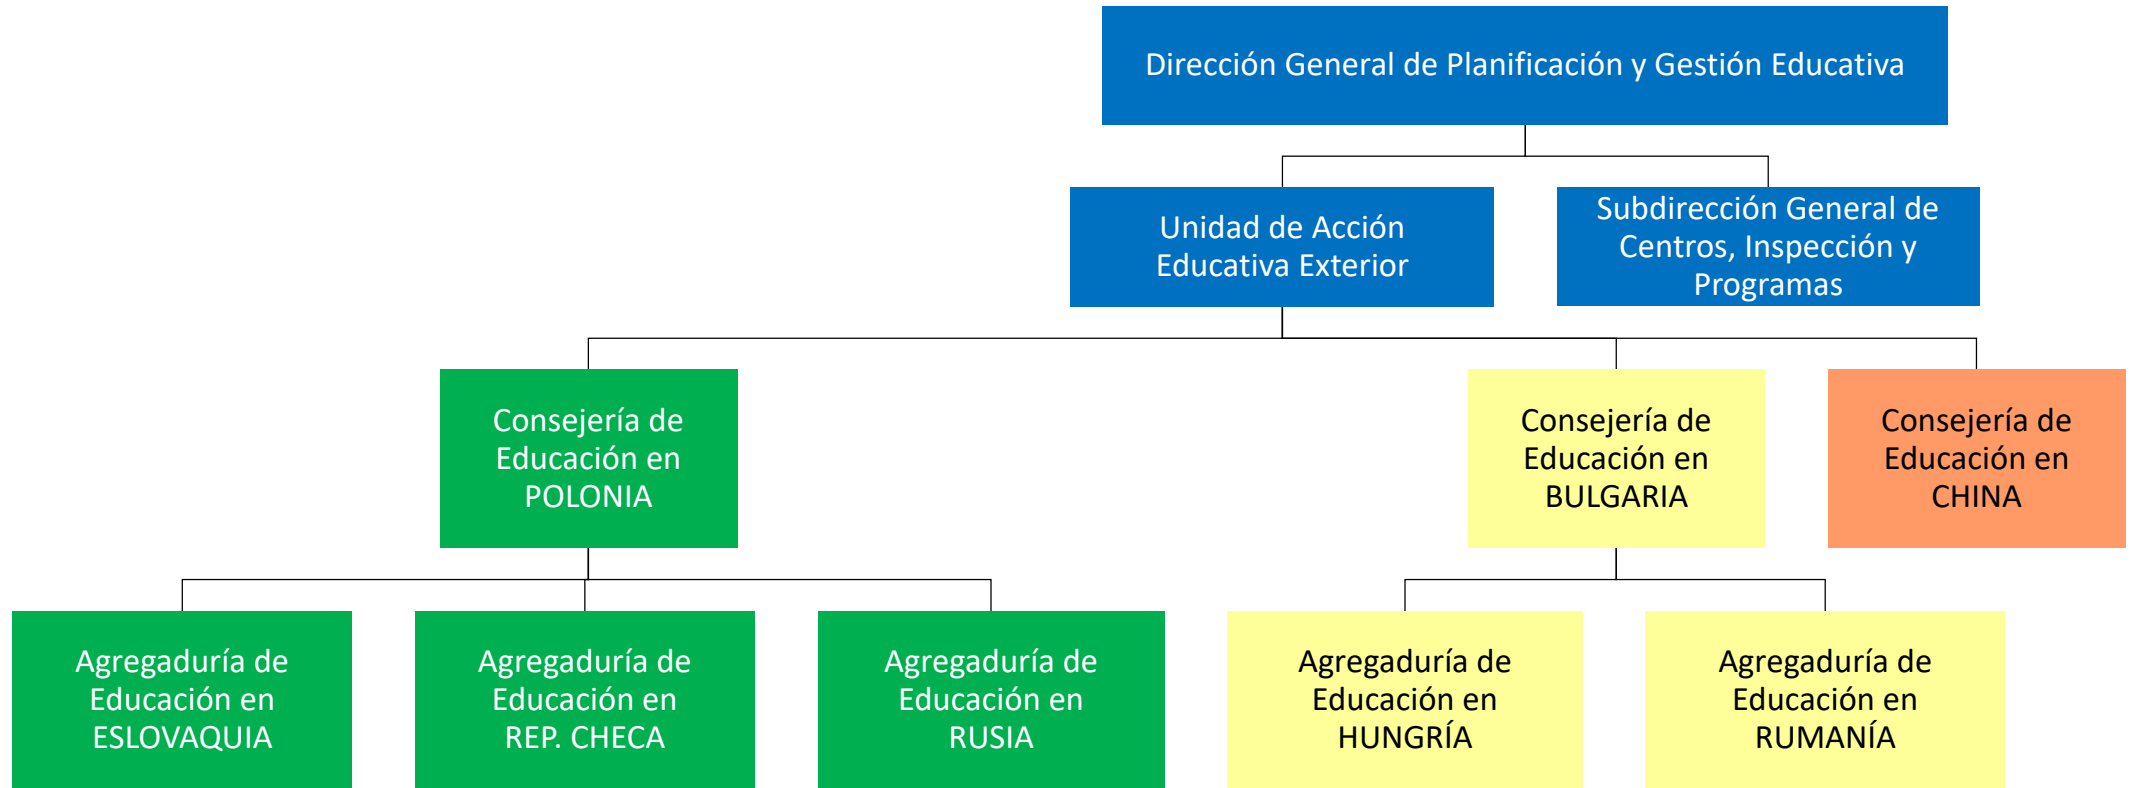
Dirección General de Planificación y Gestión Educativa

Unidad de Acción Educativa Exterior

Subdirección General de Centros, Inspección y Programas

Consejería de Educación en POLONIA

Consejería de Educación en BULGARIA

Consejería de Educación en CHINA

Agregaduría de Educación en ESLOVAQUIA

Agregaduría de Educación en REP. CHECA

Agregaduría de Educación en RUSIA

Agregaduría de Educación en HUNGRÍA

Agregaduría de Educación en RUMANÍA